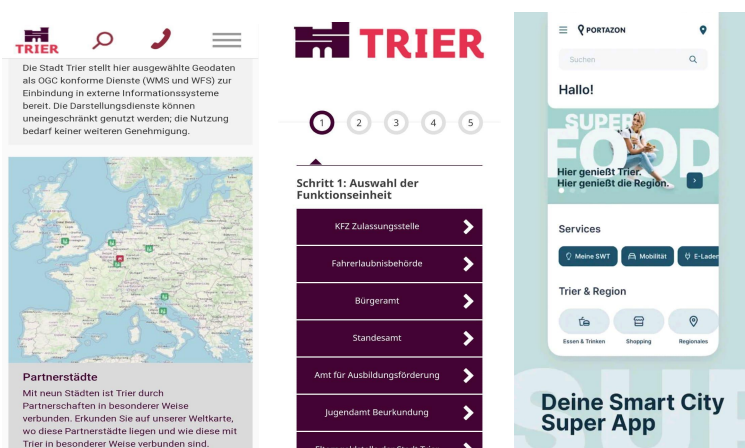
TRIER

Die Stadt Trier stellt hier ausgewählte Geodaten als OGC konforme Dienste (WMS und WFS) zur Einbindung in externe Informationssysteme bereit. Die Darstellungsdienste können uneingeschränkt genutzt werden; die Nutzung bedarf keiner weiteren Genehmigung.

Partnerstädte

Mit neun Städten ist Trier durch Partnerschaften in besonderer Weise verbunden. Erkunden Sie auf unserer Weltkarte, wo diese Partnerstädte liegen und wie diese mit Trier in besonderer Weise verbunden sind.

TRIER

1 2 3 4 5

Schritt 1: Auswahl der Funktionseinheit

KFZ Zulassungsstelle

Fahrerlaubnisbehörde

Bürgeramt

Standesamt

Amt für Ausbildungsförderung

Jugendamt Beurkundung

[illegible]

PORTAZON

Suchen

Hallo!

SUPER FOOD

Hier genießt Trier.
Hier genießt die Region.

Services

Meine SWT

Mobilität

E-Laden

Trier & Region

Essen & Trinken

Shopping

Regionales

Deine Smart City Super App